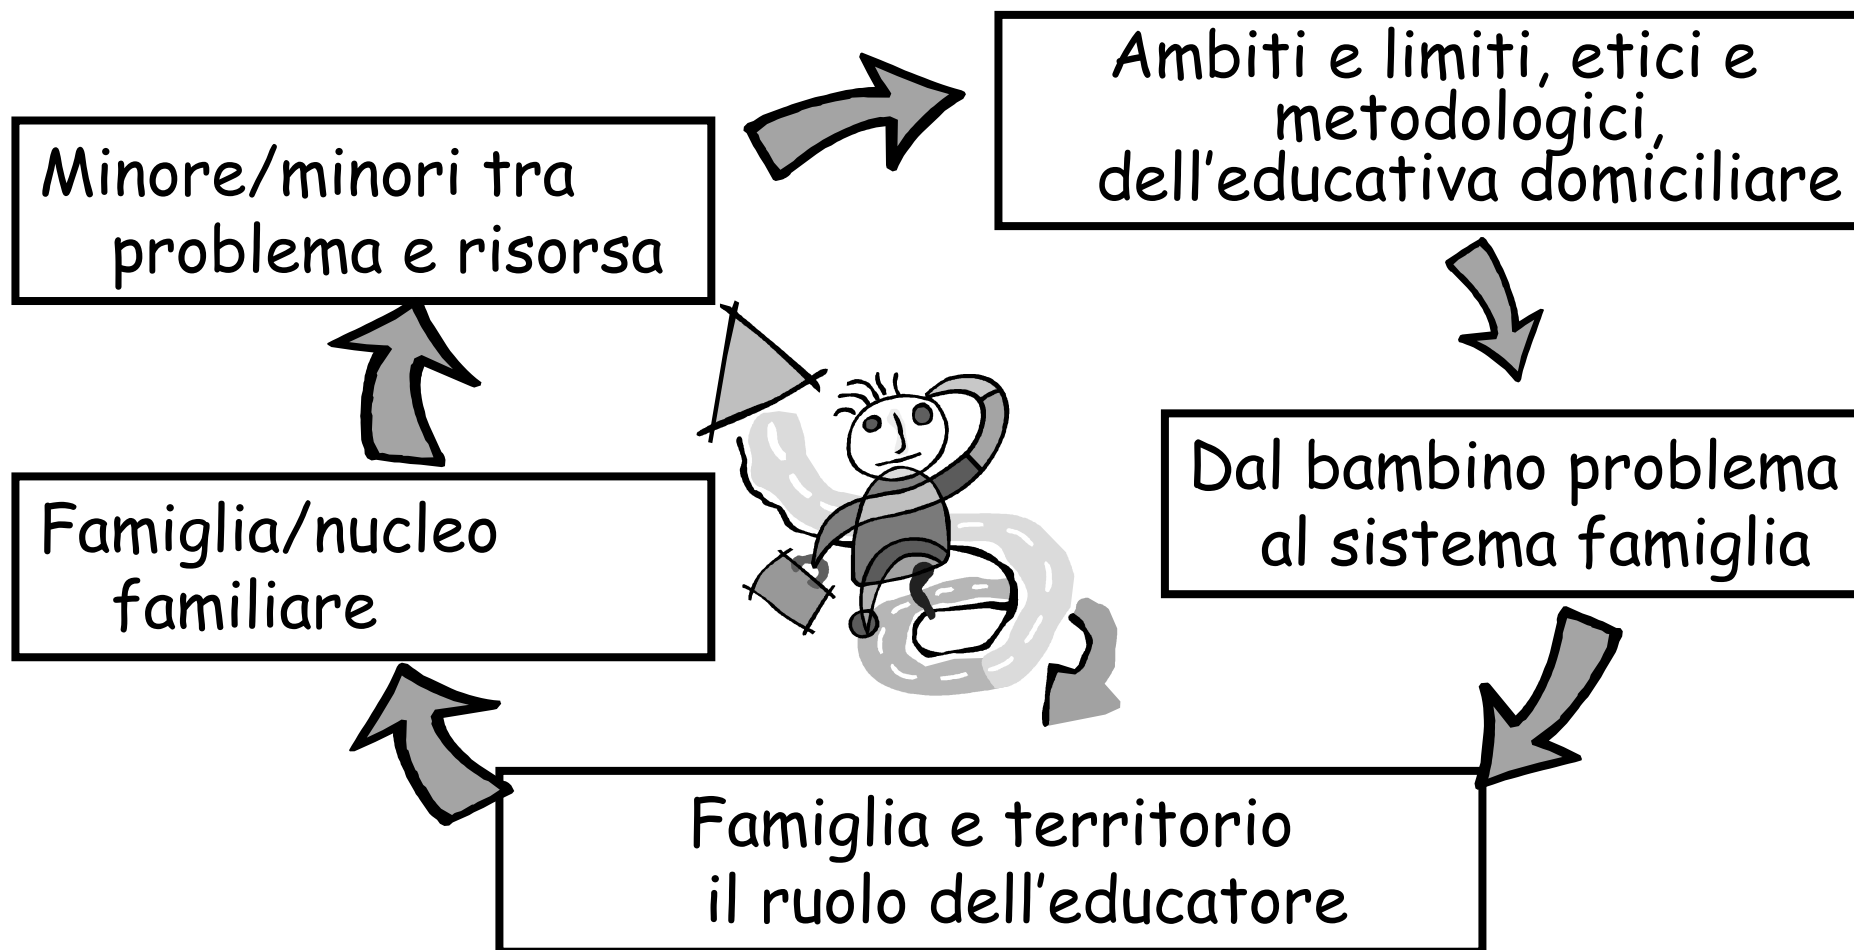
Minore/minori tra problema e risorsa

Ambiti e limiti, etici e metodologici, dell’educativa domiciliare

Dal bambino problema al sistema famiglia

Famiglia e territorio il ruolo dell’educatore

Famiglia/nucleo familiare